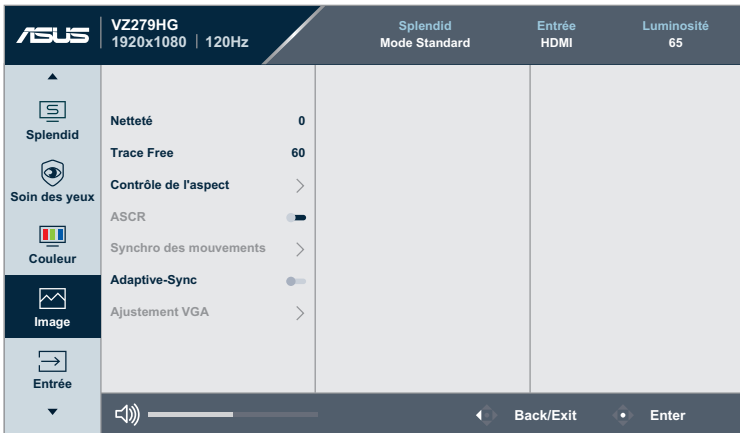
ASUS VZ279HG
1920x1080 | 120Hz

Splendid
Mode Standard

Entrée
HDMI

Luminosité
65

Splendid

Soin des yeux

Couleur

Image

Entrée

Netteté 0

Trace Free 60

Contrôle de l'aspect

ASCR

Synchro des mouvements

Adaptive-Sync

Ajustement VGA

Back/Exit

Enter